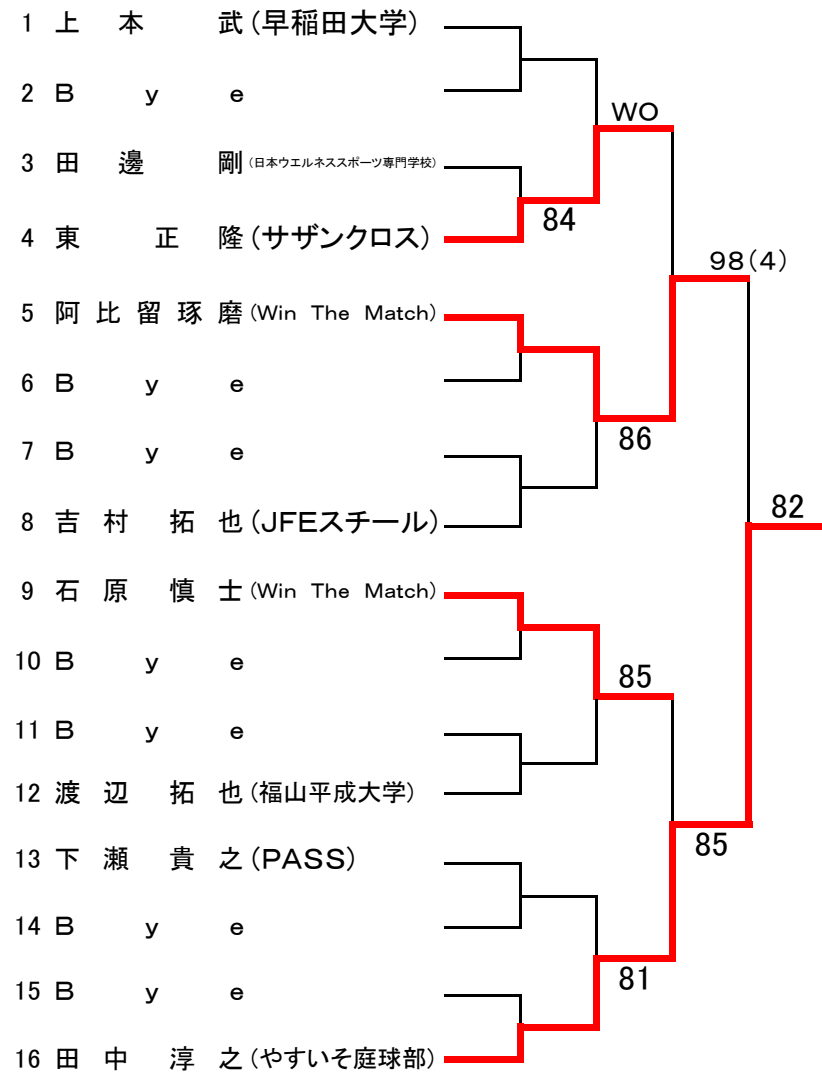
1 上 本 武 (早稲田大学)
2 B y e
3 田 邊 剛 (日本ウエルネススポーツ専門学校)
4 東 正 隆 (サザンクロス)
5 阿 比 留 琢 磨 (Win The Match)
6 B y e
7 B y e
8 吉 村 拓 也 (JFEスチール)
9 石 原 慎 士 (Win The Match)
10 B y e
11 B y e
12 渡 辺 拓 也 (福山平成大学)
13 下 瀬 貴 之 (PASS)
14 B y e
15 B y e
16 田 中 淳 之 (やすいそ庭球部)

WO
84
86
98(4)
85
81
85
82